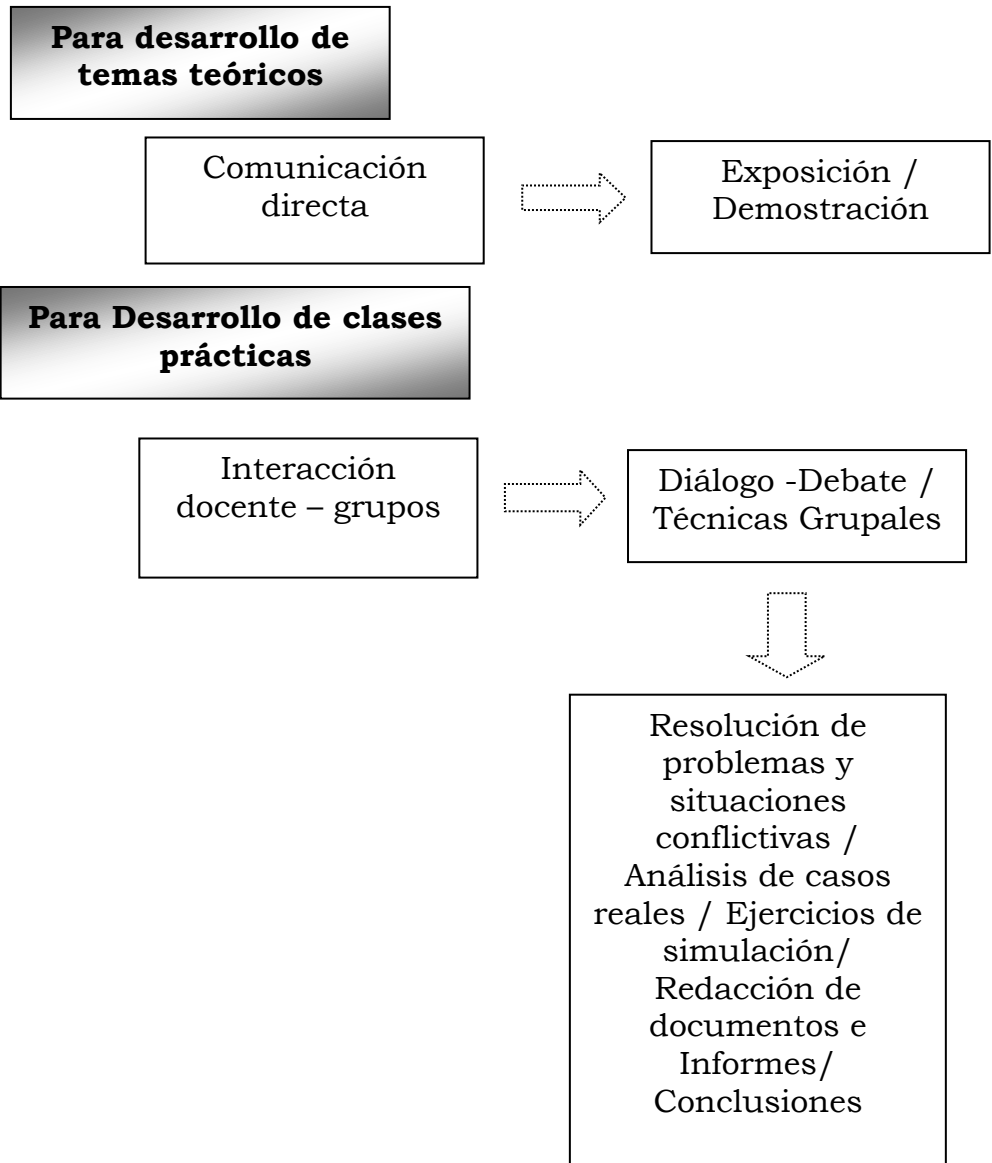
**Para desarrollo de temas teóricos**

Comunicación directa

Exposición / Demostración

**Para Desarrollo de clases prácticas**

Interacción docente – grupos

Diálogo -Debate / Técnicas Grupales

Resolución de problemas y situaciones conflictivas / Análisis de casos reales / Ejercicios de simulación/ Redacción de documentos e Informes/ Conclusiones